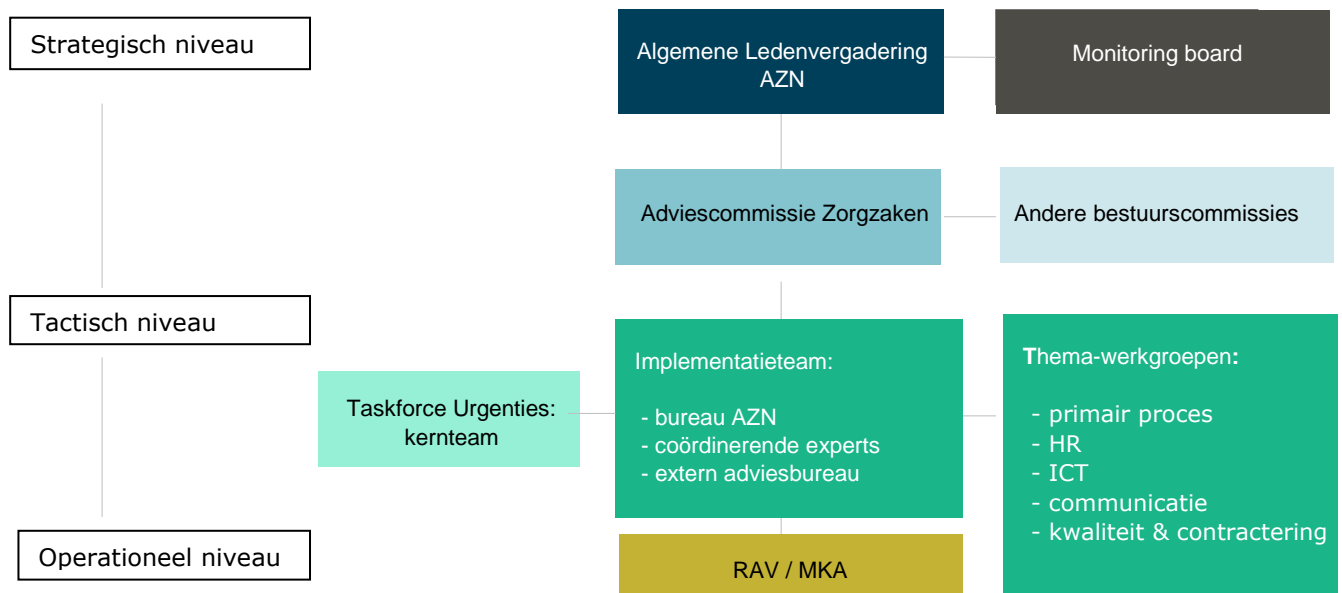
Strategisch niveau

Algemene Ledenvergadering AZN

Monitoring board

Adviescommissie Zorgzaken

Andere bestuurscommissies

Tactisch niveau

Taskforce Urgenties: kernteam

Implementatieteam:

- bureau AZN
- coördinerende experts
- extern adviesbureau

Thema-werkgroepen:

- primair proces
- HR
- ICT
- communicatie
- kwaliteit & contractering

Operationeel niveau

RAV / MKA